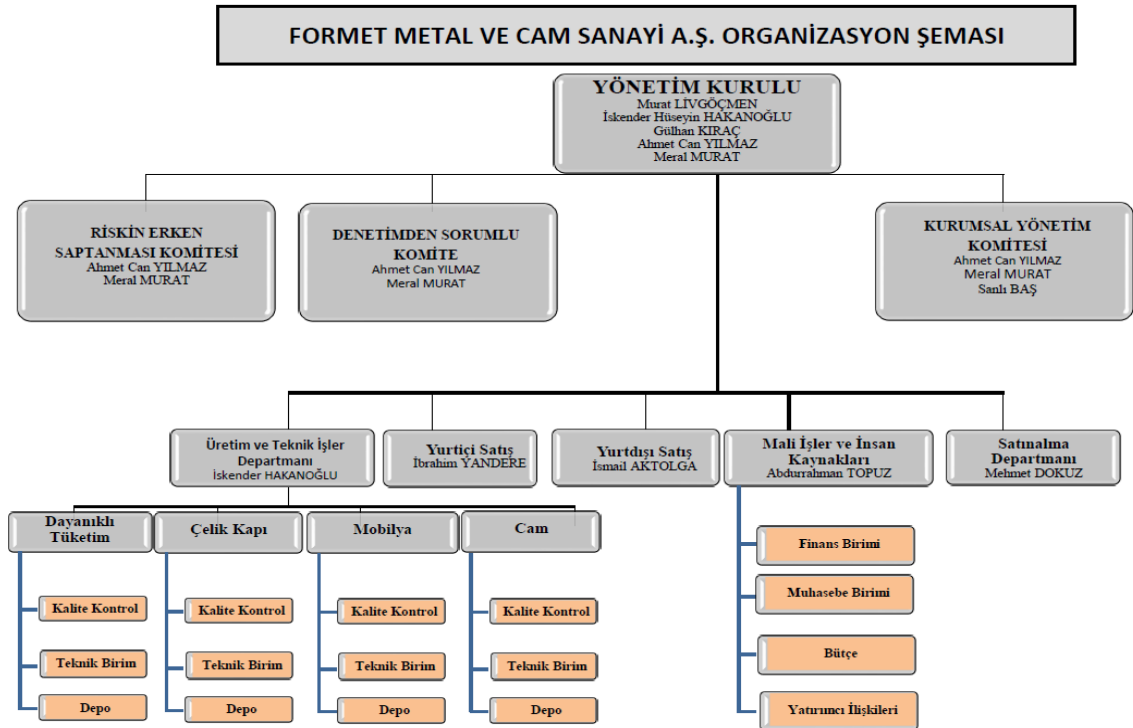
FORMET METAL VE CAM SANAYİ A.Ş. ORGANİZASYON ŞEMASI

YÖNETİM KURULU
Murat LİVGÖÇMEN
İskender Hüseyin HAKANOĞLU
Gülhan KIRAÇ
Ahmet Can YILMAZ
Meral MURAT

RİSKİN ERKEN SAPTANMASI KOMİTESİ
Ahmet Can YILMAZ
Meral MURAT

DENETİMDEN SORUMLU KOMİTE
Ahmet Can YILMAZ
Meral MURAT

KURUMSAL YÖNETİM KOMİTESİ
Ahmet Can YILMAZ
Meral MURAT
Sanlı BAŞ

Üretim ve Teknik İşler Departmanı
İskender HAKANOĞLU

Yurtiçi Satış
İbrahim YANDERE

Yurtdışı Satış
İsmail AKTOLGA

Mali İşler ve İnsan Kaynakları
Abdurrahman TOPUZ

Satınalma Departmanı
Mehmet DOKUZ

Dayanıklı Tüketim
Kalite Kontrol
Teknik Birim
Depo

Çelik Kapı
Kalite Kontrol
Teknik Birim
Depo

Mobilya
Kalite Kontrol
Teknik Birim
Depo

Cam
Kalite Kontrol
Teknik Birim
Depo

Finans Birimi
Muhasebe Birimi
Bütçe
Yatırımcı İlişkileri